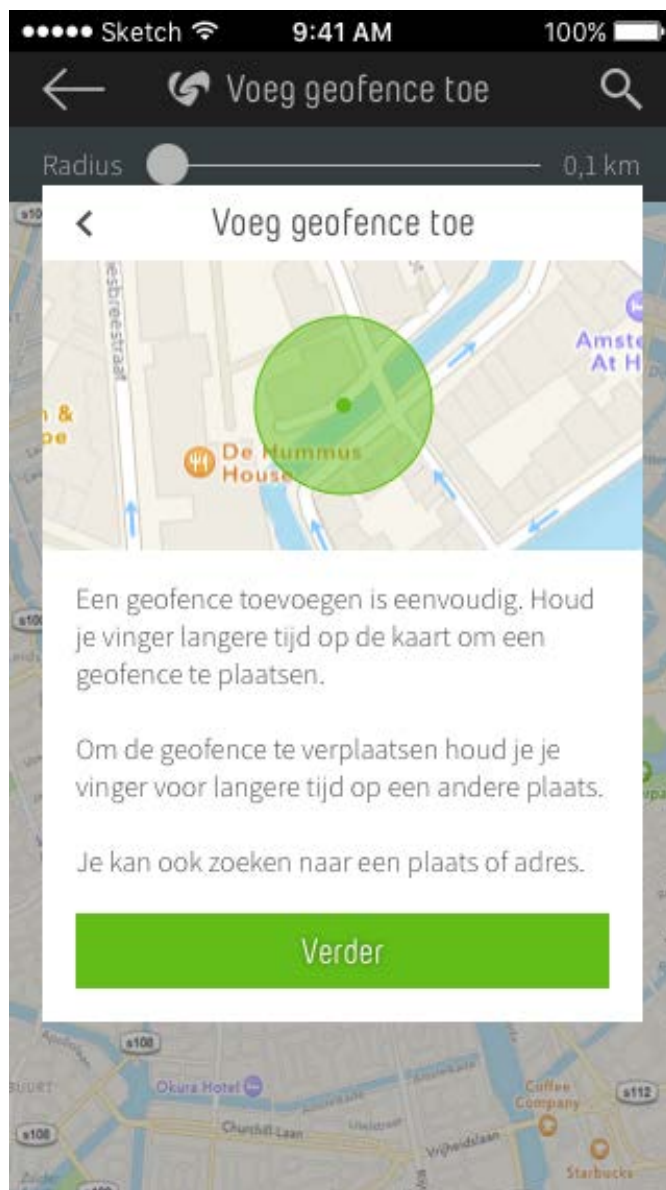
●●●●● Sketch 9:41 AM 100%

Voeg geofence toe

Radius 0,1 km

Voeg geofence toe

esbreestraat

Amste At H

n & oe

De Hummus House

Een geofence toevoegen is eenvoudig. Houd je vinger langere tijd op de kaart om een geofence te plaatsen.

Om de geofence te verplaatsen houd je je vinger voor langere tijd op een andere plaats.

Je kan ook zoeken naar een plaats of adres.

Verder

s108

Okura Hotel

Coffee Company

s112

s108

Churchill-laan

Vrijheidslaan

Starbucks